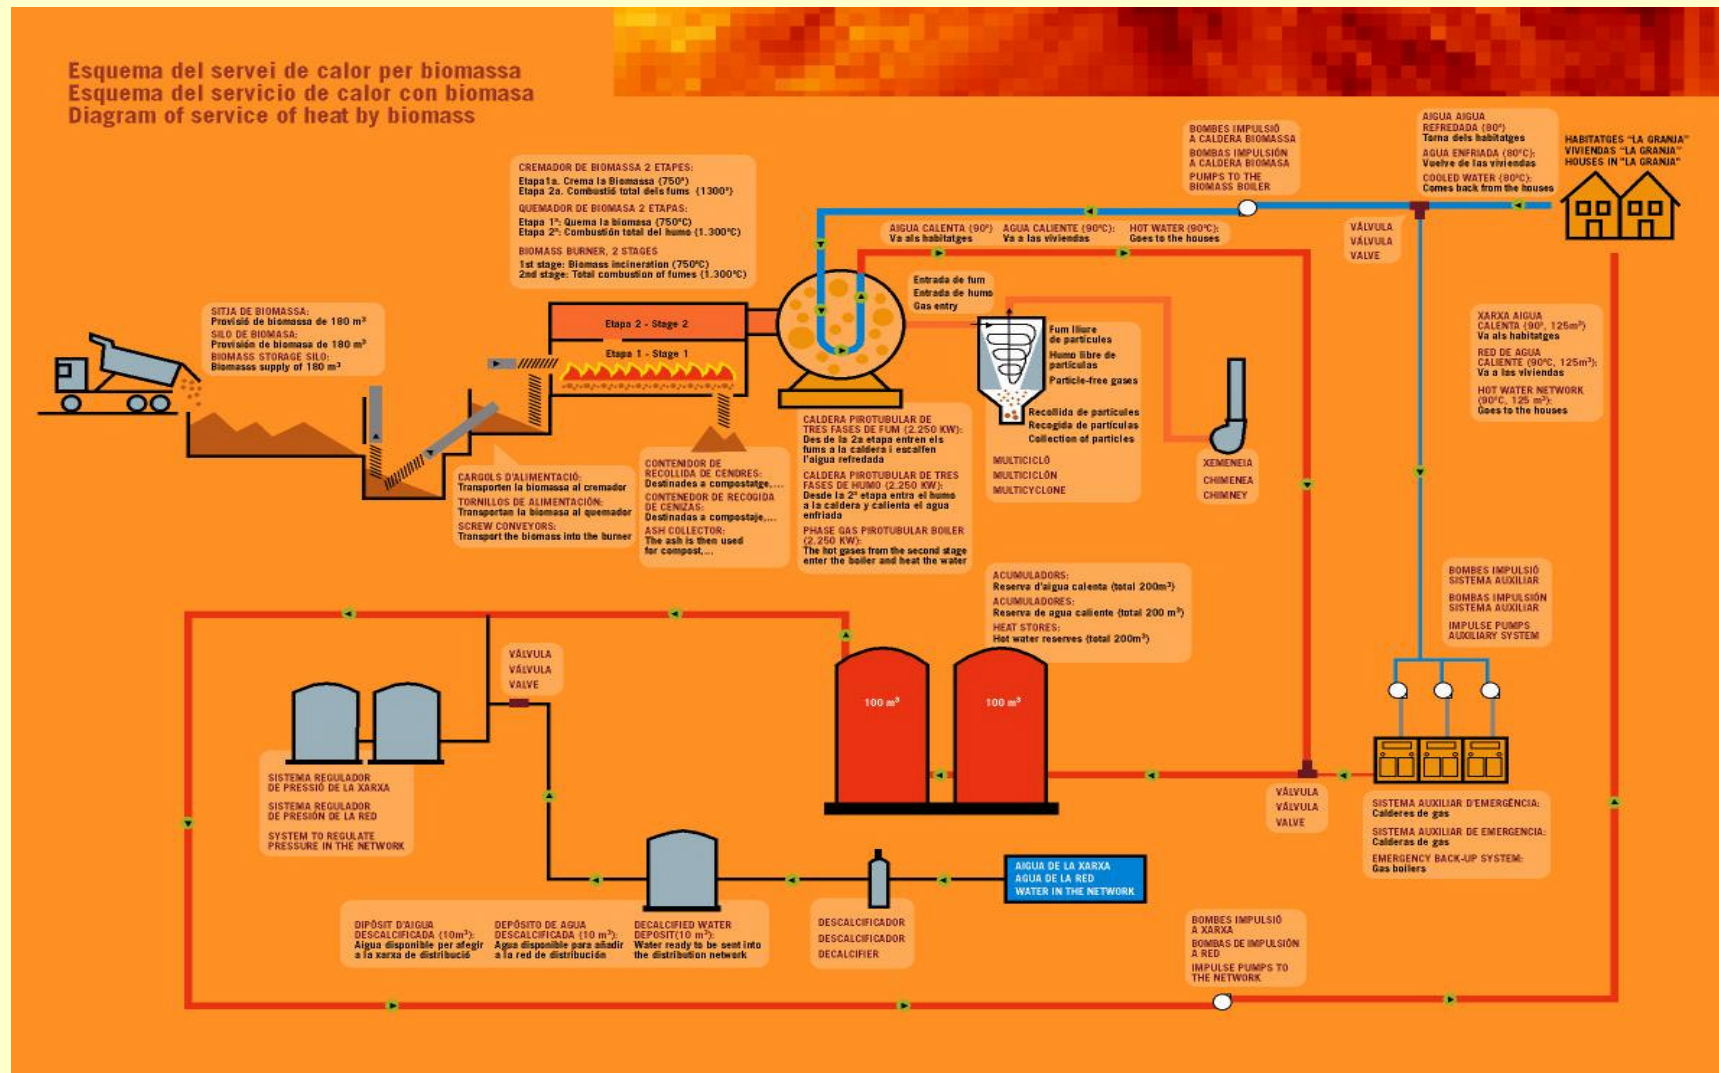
Esquema del servei de calor per biomassa
Esquema del servicio de calor con biomasa
Diagram of service of heat by biomass

CREMADOR DE BIOMASSA 2 ETAPES:
Etapa1a. Crema la Biomassa (750º)
Etapa 2a. Combustió total dels fums (1300º)
QUEMADOR DE BIOMASA 2 ETAPAS:
Etapa 1ª: Quema la biomasa (750ºC)
Etapa 2ª: Combustión total del humo (1.300ºC)
BIOMASS BURNER, 2 STAGES
1st stage: Biomass incineration (750ºC)
2nd stage: Total combustion of fumes (1.300ºC)

BOMBES IMPULSIÓ A CALDERA BIOMASSA
BOMBAS IMPULSIÓN A CALDERA BIOMASA
PUMPS TO THE BIOMASS BOILER

AIGUA AIGUA REFREDADA (80º) Torna dels habitatges
AGUA ENFRIADA (80ºC): Vuelve de las viviendas
COOLED WATER (80ºC): Comes back from the houses

HABITATGES "LA GRANJA"
VIVIENDAS "LA GRANJA"
HOUSES IN "LA GRANJA"

AIGUA CALENTA (90º) Va als habitatges
AGUA CALIENTE (90ºC): Va a las viviendas
HOT WATER (90ºC): Goes to the houses

VÀLVULA
VÁLVULA
VALVE

Entrada de fum
Entrada de humo
Gas entry

SITJA DE BIOMASSA: Provisió de biomassa de 180 m³
SILO DE BIOMASA: Provisión de biomasa de 180 m³
BIOMASS STORAGE SILO: Biomass supply of 180 m³

Etapa 2 - Stage 2
Etapa 1 - Stage 1

Fum lliure de partícules
Humo libre de partículas
Particle-free gases

Recollida de partícules
Recogida de partículas
Collection of particles

MULTICICLÓ
MULTICICLÓN
MULTICYCLONE

XEMENEIA
CHIMENEA
CHIMNEY

XARXA AIGUA CALENTA (90º, 125m³) Va als habitatges
RED DE AGUA CALIENTE (90ºC, 125m³): Va a las viviendas
HOT WATER NETWORK (90ºC, 125 m³): Goes to the houses

CARGOLS D'ALIMENTACIÓ: Transporten la biomassa al cremador
TORNILLOS DE ALIMENTACIÓN: Transportan la biomasa al quemador
SCREW CONVEYORS: Transport the biomass into the burner

CONTENIDOR DE RECOLLIDA DE CENDRES: Destinades a compostatge,...
CONTENEDOR DE RECOGIDA DE CENIZAS: Destinadas a compostaje,...
ASH COLLECTOR: The ash is then used for compost,...

CALDERA PIROTUBULAR DE TRES FASES DE FUM (2.250 KW): Des de la 2a etapa entren els fums a la caldera i escalfen l'aigua refredada
CALDERA PIROTUBULAR DE TRES FASES DE HUMO (2.250 KW): Desde la 2ª etapa entra el humo a la caldera y calienta el agua enfriada
PHASE GAS PIROTUBULAR BOILER (2.250 KW): The hot gases from the second stage enter the boiler and heat the water

ACUMULADORS: Reserva d'aigua calenta (total 200m³)
ACUMULADORES: Reserva de agua caliente (total 200 m³)
HEAT STORES: Hot water reserves (total 200m³)

BOMBES IMPULSIÓ SISTEMA AUXILIAR
BOMBAS IMPULSIÓN SISTEMA AUXILIAR
IMPULSE PUMPS AUXILIARY SYSTEM

VÀLVULA
VÁLVULA
VALVE

100 m³
100 m³

SISTEMA REGULADOR DE PRESSIÓ DE LA XARXA
SISTEMA REGULADOR DE PRESIÓN DE LA RED
SYSTEM TO REGULATE PRESSURE IN THE NETWORK

VÀLVULA
VÁLVULA
VALVE

SISTEMA AUXILIAR D'EMERGÈNCIA: Calderes de gas
SISTEMA AUXILIAR DE EMERGENCIA: Calderas de gas
EMERGENCY BACK-UP SYSTEM: Gas boilers

AIGUA DE LA XARXA
AGUA DE LA RED
WATER IN THE NETWORK

DIPÒSIT D'AIGUA DESCALCIFICADA (10m³): Aigua disponible per afegir a la xarxa de distribució
DEPÓSITO DE AGUA DESCALCIFICADA (10 m³): Agua disponible para añadir a la red de distribución
DECALCIFIED WATER DEPOSIT(10 m³): Water ready to be sent into the distribution network

DESCALCIFICADOR
DESCALCIFICADOR
DECALCIFIER

BOMBES IMPULSIÓ A XARXA
BOMBAS DE IMPULSIÓN A RED
IMPULSE PUMPS TO THE NETWORK